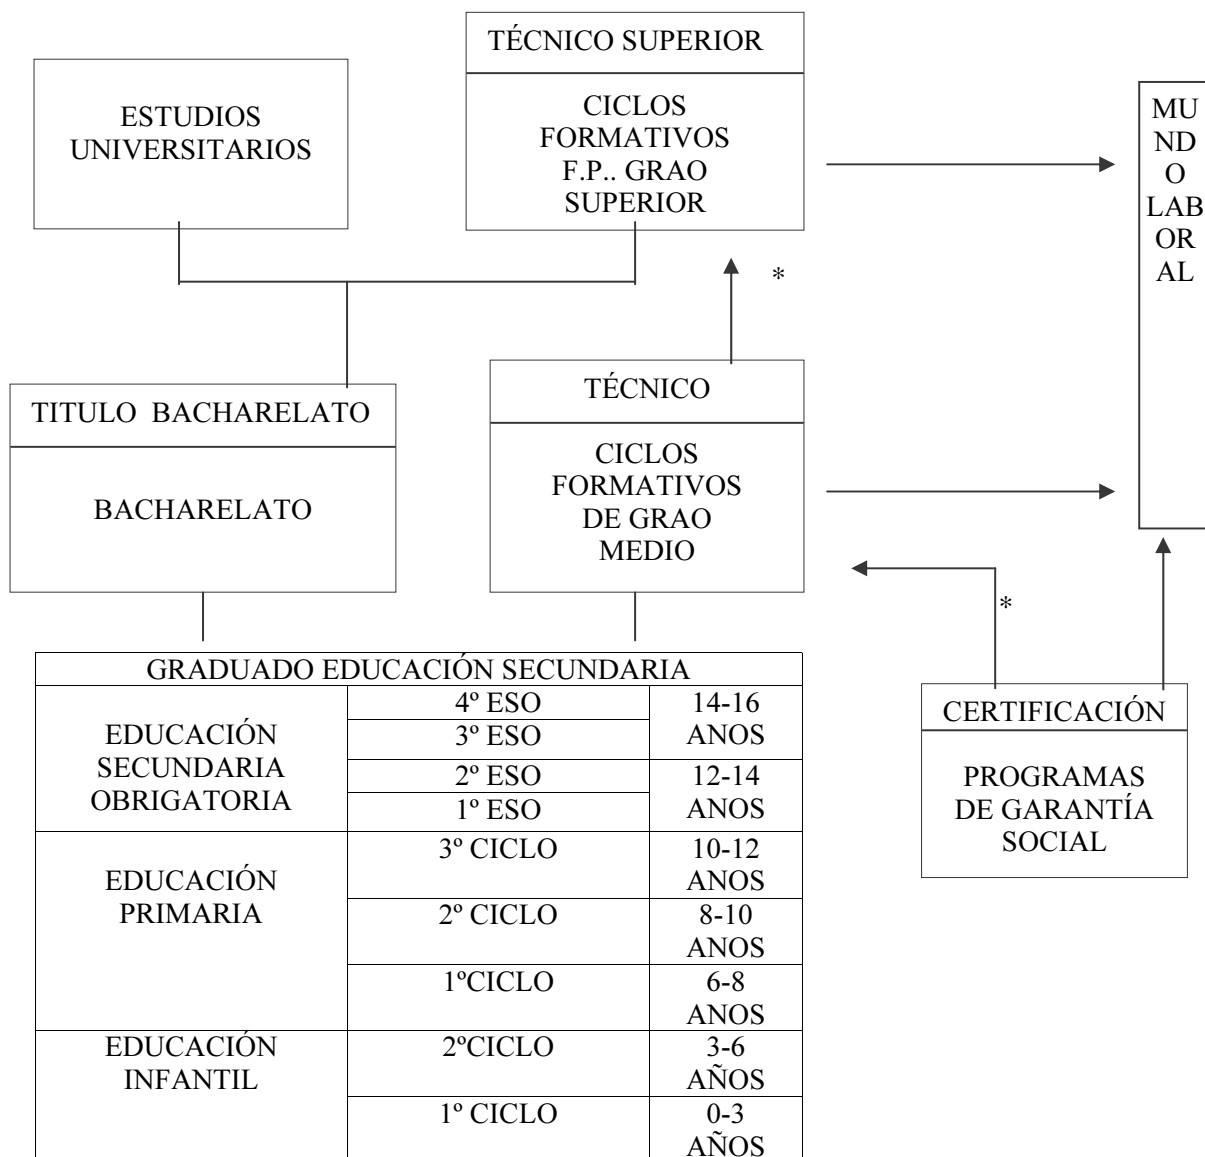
ESTUDIOS UNIVERSITARIOS

TÉCNICO SUPERIOR

CICLOS FORMATIVOS F.P.. GRAO SUPERIOR

MU
ND
O
LAB
OR
AL

*

TITULO BACHARELATO

BACHARELATO

TÉCNICO

CICLOS FORMATIVOS DE GRAO MEDIO

*

| GRADUADO EDUCACIÓN SECUNDARIA | | |
|---|---|---|
| EDUCACIÓN SECUNDARIA OBRIGATORIA | 4º ESO | 14-16 ANOS |
| | 3º ESO | |
| | 2º ESO | 12-14 ANOS |
| | 1º ESO | |
| EDUCACIÓN PRIMARIA | 3º CICLO | 10-12 ANOS |
| | 2º CICLO | 8-10 ANOS |
| | 1ºCICLO | 6-8 ANOS |
| EDUCACIÓN INFANTIL | 2ºCICLO | 3-6 AÑOS |
| | 1º CICLO | 0-3 AÑOS |

CERTIFICACIÓN

PROGRAMAS DE GARANTÍA SOCIAL